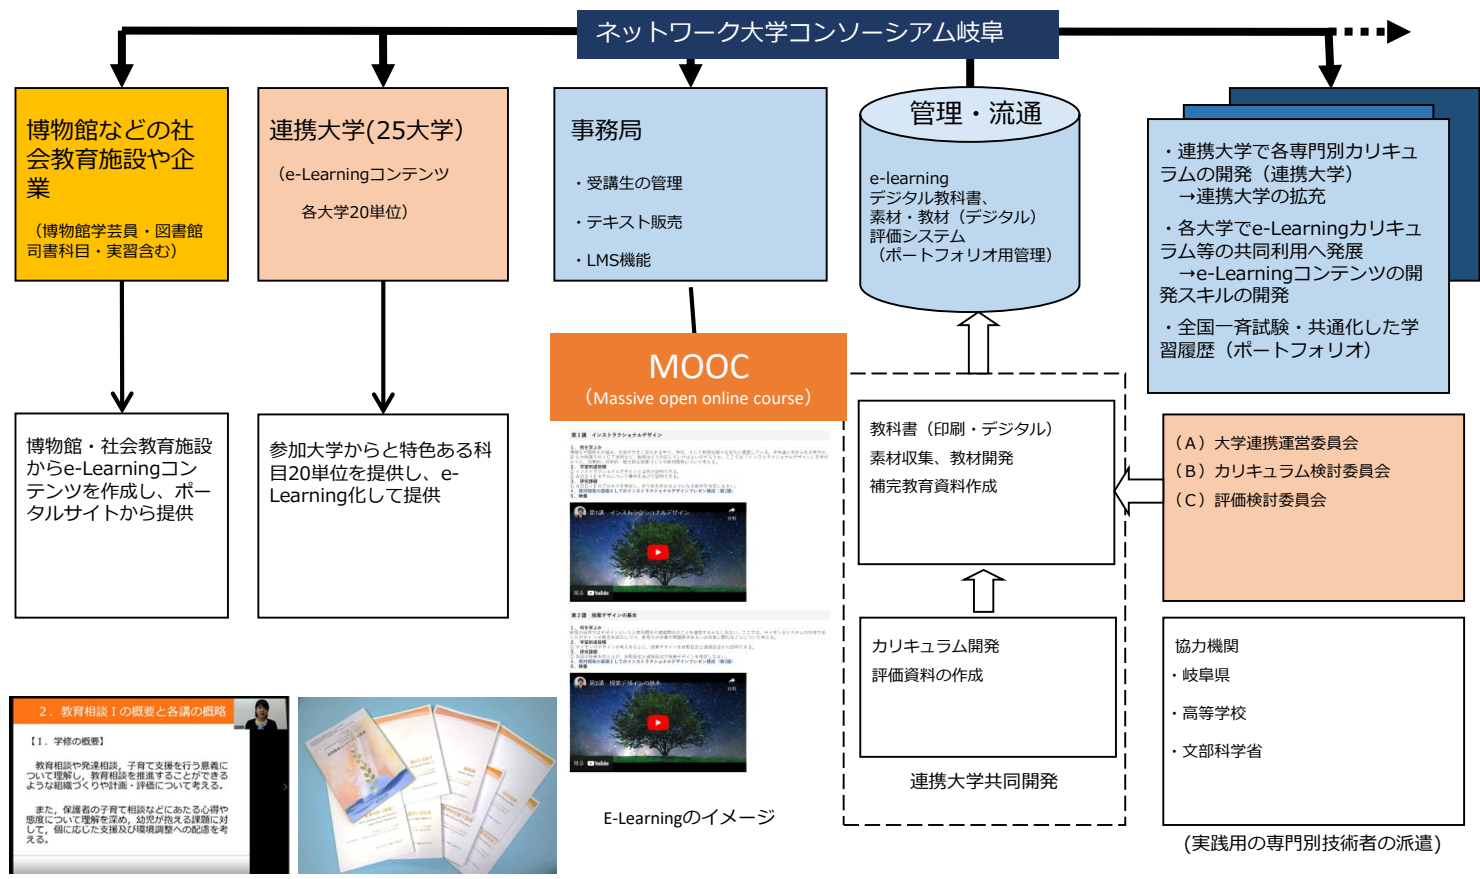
ネットワーク大学コンソーシアム岐阜

博物館などの社会教育施設や企業

（博物館学芸員・図書館司書科目・実習含む）

連携大学(25大学)

（e-Learningコンテンツ

各大学20単位)

事務局

・受講生の管理

・テキスト販売

・LMS機能

管理・流通

e-learning
デジタル教科書、
素材・教材（デジタル）
評価システム
（ポートフォリオ用管理）

・連携大学で各専門別カリキュラムの開発（連携大学）
→連携大学の拡充

・各大学でe-Learningカリキュラム等の共同利用へ発展
→e-Learningコンテンツの開発スキルの開発

・全国一斉試験・共通化した学習履歴（ポートフォリオ）

MOOC
（Massive open online course）

博物館・社会教育施設からe-Learningコンテンツを作成し、ポータルサイトから提供

参加大学からと特色ある科目20単位を提供し、e-Learning化して提供

第1回　インストラクショナルデザイン

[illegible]

第2回　授業デザインの基本

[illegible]

E-Learningのイメージ

教科書（印刷・デジタル）

素材収集、教材開発

補完教育資料作成

カリキュラム開発

評価資料の作成

連携大学共同開発

（A）大学連携運営委員会
（B）カリキュラム検討委員会
（C）評価検討委員会

協力機関
・岐阜県
・高等学校
・文部科学省

(実践用の専門別技術者の派遣)

2．教育相談Ⅰの概要と各講の概略

【Ⅰ．学修の概要】

教育相談や発達相談，子育て支援を行う意義について理解し，教育相談を推進することができるような組織づくりや計画・評価について考える。

また，保護者の子育て相談などにあたる心得や態度について理解を深め，幼児が抱える課題に対して，個に応じた支援及び環境調整への配慮を考える。